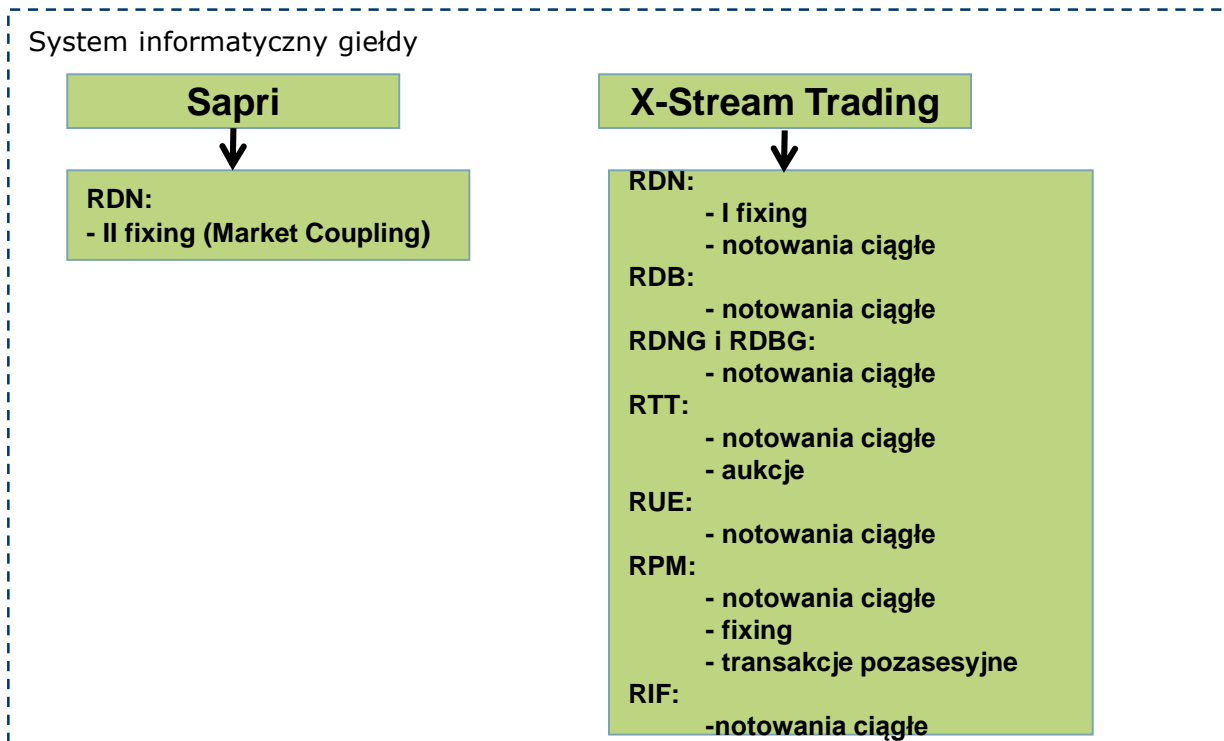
System informatyczny giełdy

Sapri

RDN:
- II fixing (Market Coupling)

X-Stream Trading

RDN:
- I fixing
- notowania ciągłe
RDB:
- notowania ciągłe
RDNG i RDBG:
- notowania ciągłe
RTT:
- notowania ciągłe
- aukcje
RUE:
- notowania ciągłe
RPM:
- notowania ciągłe
- fixing
- transakcje pozasesyjne
RIF:
-notowania ciągłe